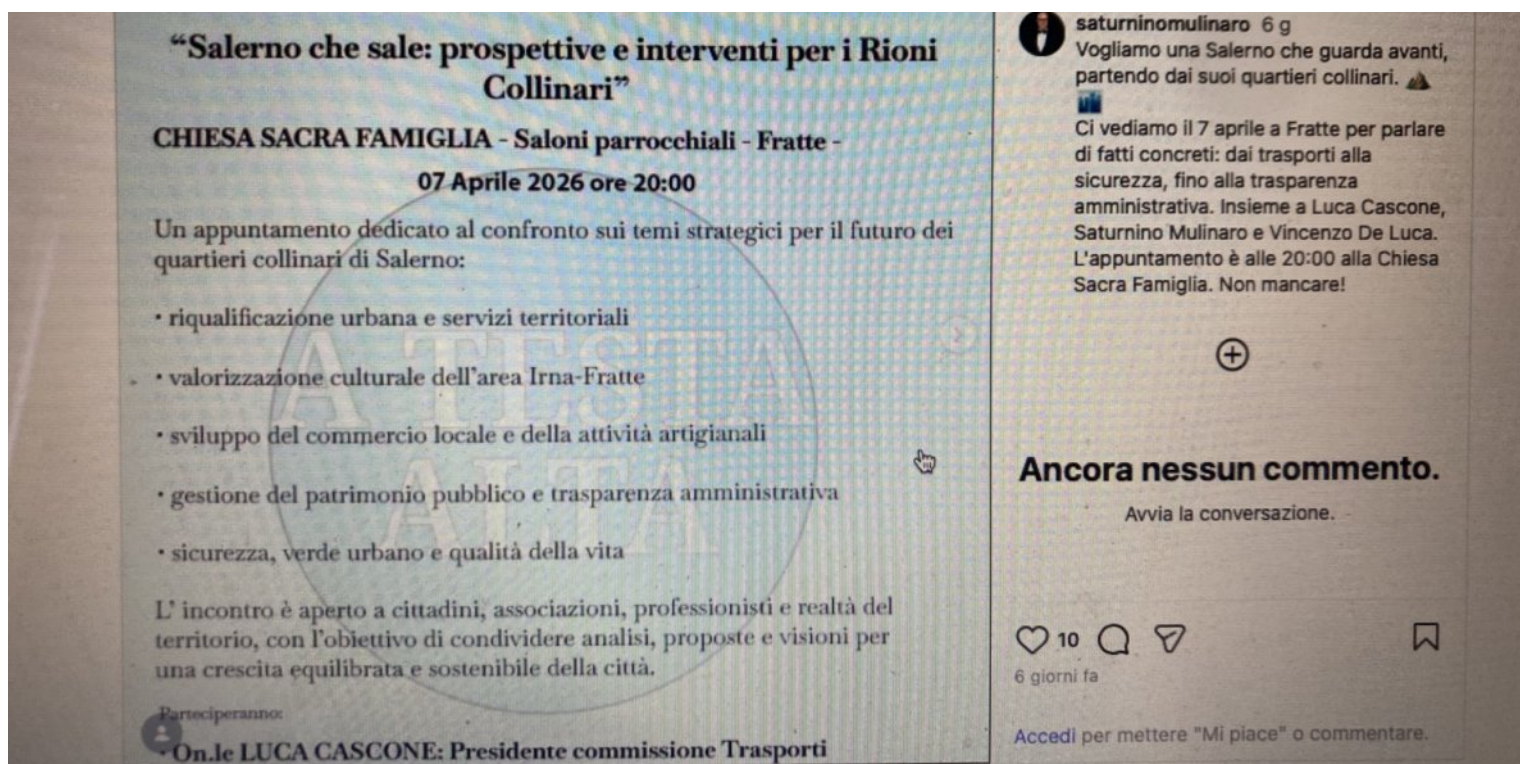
“Salerno che sale: prospettive e interventi per i Rioni Collinari”

CHIESA SACRA FAMIGLIA - Saloni parrocchiali - Fratte -

07 Aprile 2026 ore 20:00

Un appuntamento dedicato al confronto sui temi strategici per il futuro dei quartieri collinari di Salerno:

• riqualificazione urbana e servizi territoriali

• valorizzazione culturale dell’area Irna-Fratte

• sviluppo del commercio locale e della attività artigianali

• gestione del patrimonio pubblico e trasparenza amministrativa

• sicurezza, verde urbano e qualità della vita

L’ incontro è aperto a cittadini, associazioni, professionisti e realtà del territorio, con l’obiettivo di condividere analisi, proposte e visioni per una crescita equilibrata e sostenibile della città.

Parteciperanno:

• On.le LUCA CASCONE: Presidente commissione Trasporti

A TESTA ALTA

saturninomulinaro 6 g
Vogliamo una Salerno che guarda avanti, partendo dai suoi quartieri collinari.
Ci vediamo il 7 aprile a Fratte per parlare di fatti concreti: dai trasporti alla sicurezza, fino alla trasparenza amministrativa. Insieme a Luca Cascone, Saturnino Mulinaro e Vincenzo De Luca. L'appuntamento è alle 20:00 alla Chiesa Sacra Famiglia. Non mancare!

Ancora nessun commento.
Avvia la conversazione.

10
6 giorni fa

Accedi per mettere "Mi piace" o commentare.